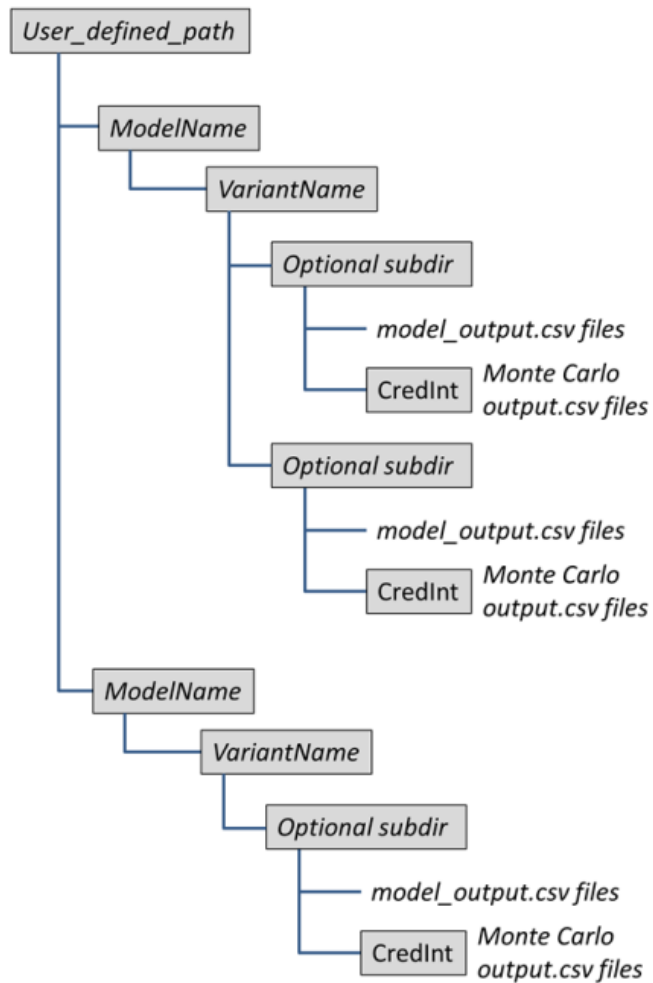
User_defined_path

ModelName

VariantName

Optional subdir

model_output.csv files

CredInt Monte Carlo output.csv files

Optional subdir

model_output.csv files

CredInt Monte Carlo output.csv files

ModelName

VariantName

Optional subdir

model_output.csv files

CredInt Monte Carlo output.csv files